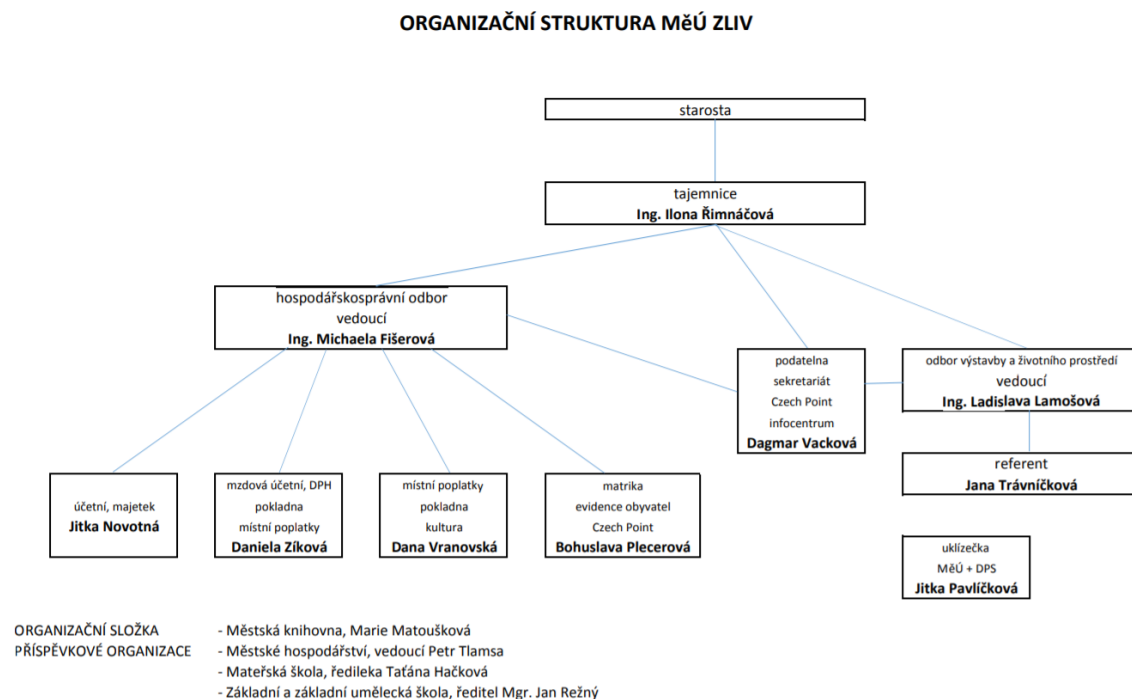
ORGANIZAČNÍ STRUKTURA MěÚ ZLIV

starosta

tajemnice
**Ing. Ilona Řimnáčová**

hospodářskosprávní odbor
vedoucí
**Ing. Michaela Fišerová**

podatelna
sekretariát
Czech Point
infocentrum
**Dagmar Vacková**

odbor výstavby a životního prostředí
vedoucí
**Ing. Ladislava Lamošová**

referent
**Jana Trávníčková**

účetní, majetek
**Jitka Novotná**

mzdová účetní, DPH
pokladna
místní poplatky
**Daniela Zíková**

místní poplatky
pokladna
kultura
**Dana Vranovská**

matrika
evidence obyvatel
Czech Point
**Bohuslava Plecerová**

uklízečka
MěÚ + DPS
**Jitka Pavlíčková**

ORGANIZAČNÍ SLOŽKA
PŘÍSPĚVKOVÉ ORGANIZACE

- Městská knihovna, Marie Matoušková
- Městské hospodářství, vedoucí Petr Tlamsa
- Mateřská škola, ředileka Taťána Hačková
- Základní a základní umělecká škola, ředitel Mgr. Jan Režný